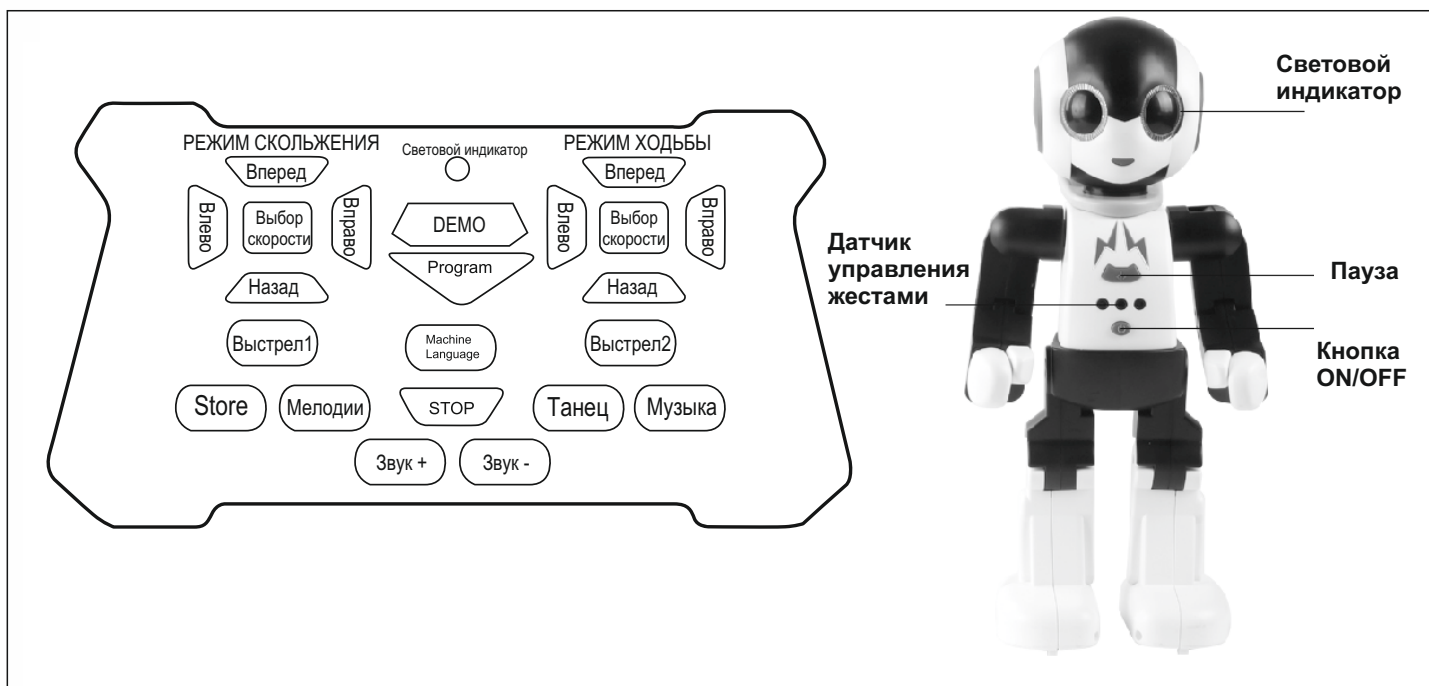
РЕЖИМ СКОЛЬЖЕНИЯ
Световой индикатор
РЕЖИМ ХОДЬБЫ
Вперед
Влево
Выбор скорости
Вправо
Назад
DEMO
Program
Вперед
Влево
Выбор скорости
Вправо
Назад
Выстрел1
Machine Language
Выстрел2
Store
Мелодии
STOP
Танец
Музыка
Звук +
Звук -

Световой индикатор
Датчик управления жестами
Пауза
Кнопка ON/OFF